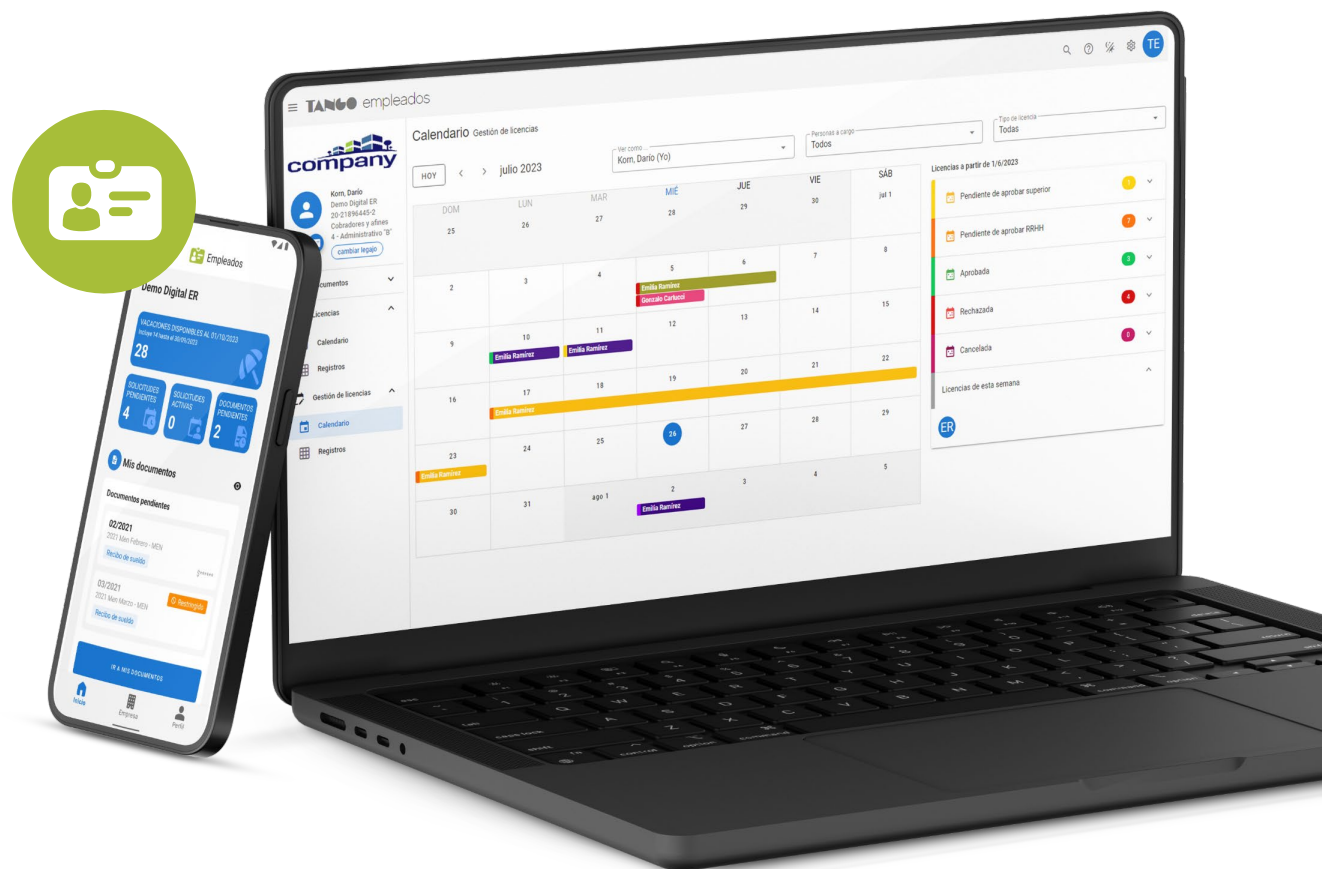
TANGO empleados

TE

company

Korn, Darío
Demo Digital ER
20-21896445-2
Cobradores y afines
4 - Administrativo "B"
cambiar legajo

Documentos
Licencias
Calendario
Registros
Gestión de licencias
Calendario
Registros

Calendario Gestión de licencias

Ver como
Korn, Darío (Yo)

Personas a cargo
Todos

Tipo de licencia
Todas

HOY < > julio 2023

| DOM | LUN | MAR | MIÉ | JUE | VIE | SÁB |
|---|---|---|---|---|---|---|
| 25 | 26 | 27 | 28 | 29 | 30 | jul 1 |
| 2 | 3 | 4 | 5 Emilia Ramírez, Gonzalo Carlucci | 6 | 7 | 8 |
| 9 | 10 Emilia Ramírez | 11 Emilia Ramírez | 12 | 13 | 14 | 15 |
| 16 | 17 Emilia Ramírez | 18 | 19 | 20 | 21 | 22 |
| 23 Emilia Ramírez | 24 | 25 | 26 | 27 | 28 | 29 |
| 30 | 31 | ago 1 | 2 Emilia Ramírez | 3 | 4 | 5 |

Licencias a partir de 1/6/2023
Pendiente de aprobar superior 1
Pendiente de aprobar RRHH 7
Aprobada 3
Rechazada 4
Cancelada 0
Licencias de esta semana
ER

Empleados
Demo Digital ER
VACACIONES DISPONIBLES AL 01/10/2023
Incluye 14 hasta el 30/09/2023
28
SOLICITUDES PENDIENTES 4
SOLICITUDES ACTIVAS 0
DOCUMENTOS PENDIENTES 2
Mis documentos
Documentos pendientes
02/2021
2021 Mes Febrero - MEN
Recibo de sueldo
03/2021
2021 Mes Marzo - MEN
Recibo de sueldo
Restringido
IR A MIS DOCUMENTOS
Inicio
Empresa
Perfil